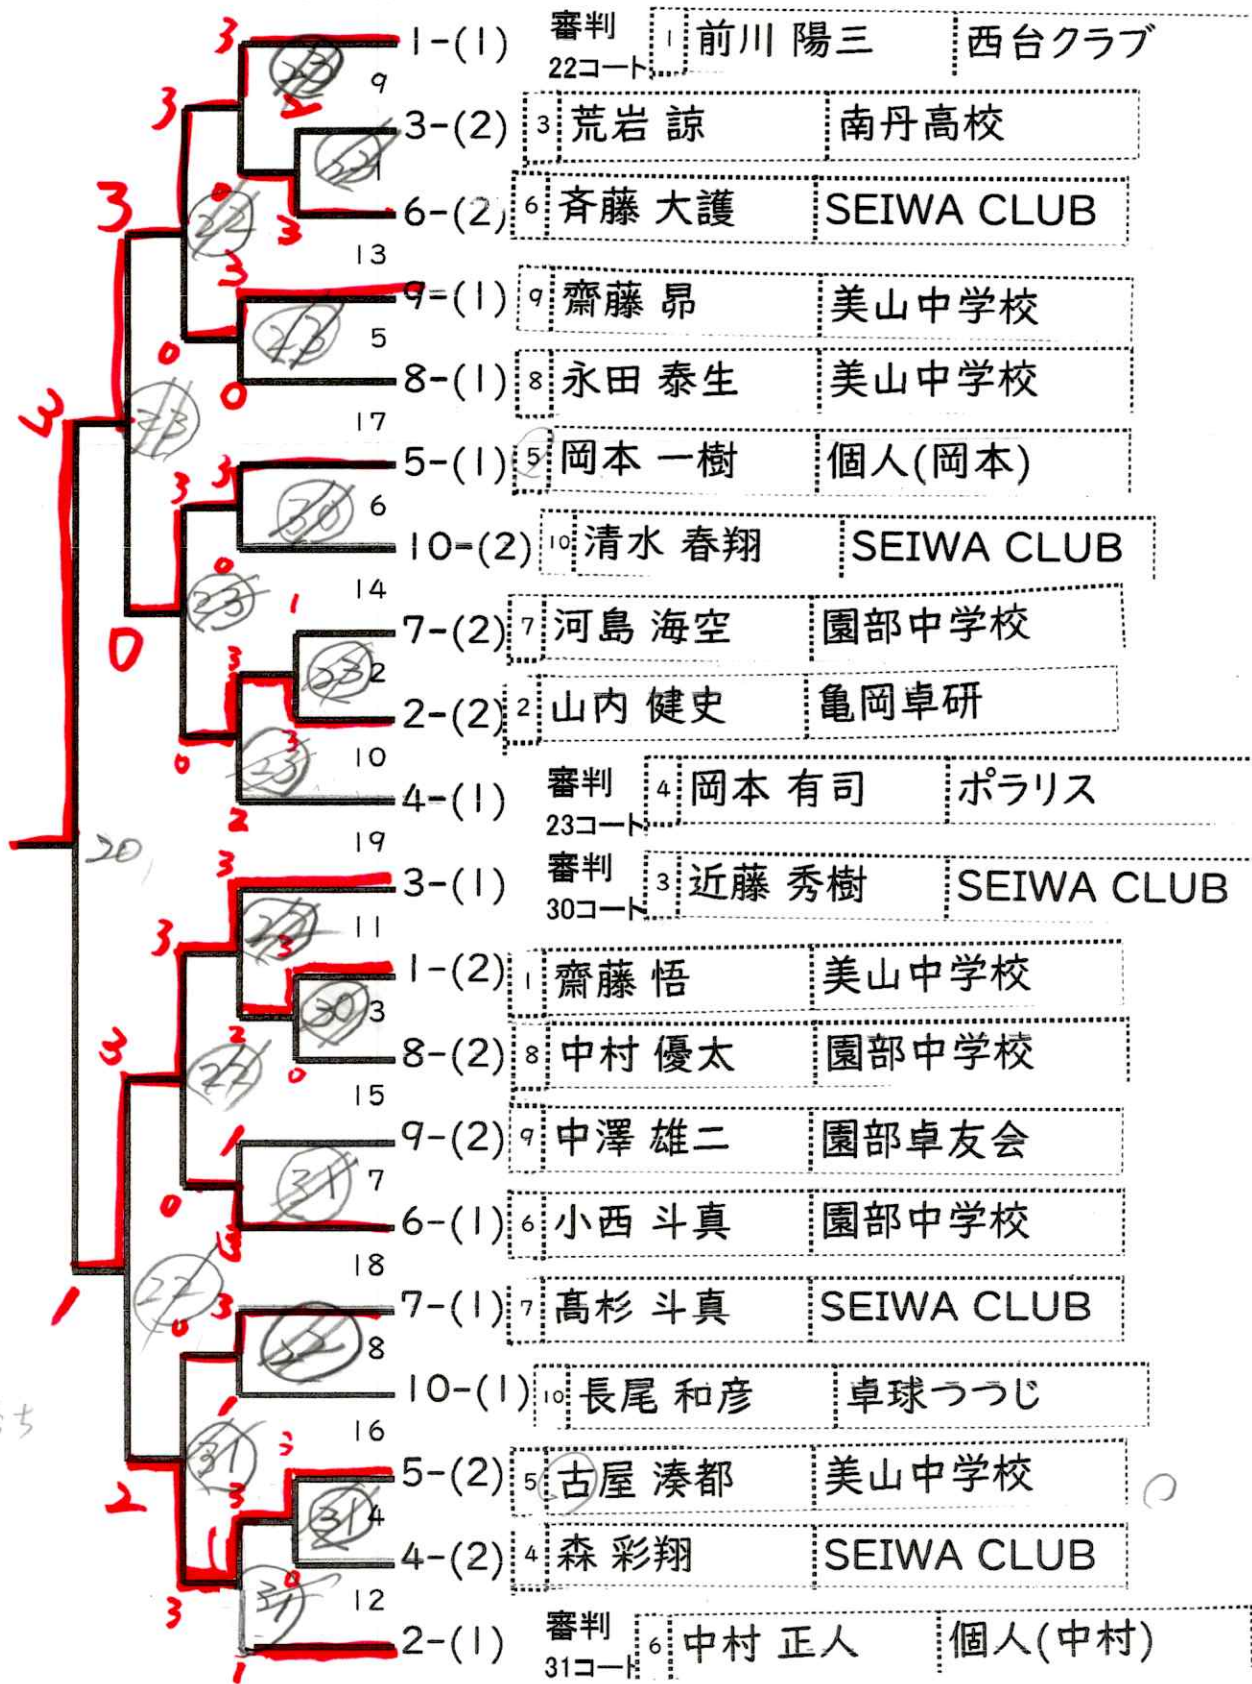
| | | | |
|---|---|---|---|
| 1-(1) | 1 | 前川 陽三 | 西台クラブ |
| 3-(2) | 3 | 荒岩 諒 | 南丹高校 |
| 6-(2) | 6 | 斉藤 大護 | SEIWA CLUB |
| 9-(1) | 9 | 齋藤 昴 | 美山中学校 |
| 8-(1) | 8 | 永田 泰生 | 美山中学校 |
| 5-(1) | 5 | 岡本 一樹 | 個人(岡本) |
| 10-(2) | 10 | 清水 春翔 | SEIWA CLUB |
| 7-(2) | 7 | 河島 海空 | 園部中学校 |
| 2-(2) | 2 | 山内 健史 | 亀岡卓研 |
| 4-(1) | 4 | 岡本 有司 | ポラリス |
| 3-(1) | 3 | 近藤 秀樹 | SEIWA CLUB |
| 1-(2) | 1 | 齋藤 悟 | 美山中学校 |
| 8-(2) | 8 | 中村 優太 | 園部中学校 |
| 9-(2) | 9 | 中澤 雄二 | 園部卓友会 |
| 6-(1) | 6 | 小西 斗真 | 園部中学校 |
| 7-(1) | 7 | 髙杉 斗真 | SEIWA CLUB |
| 10-(1) | 10 | 長尾 和彦 | 卓球うつじ |
| 5-(2) | 5 | 古屋 湊都 | 美山中学校 |
| 4-(2) | 4 | 森 彩翔 | SEIWA CLUB |
| 2-(1) | 6 | 中村 正人 | 個人(中村) |

審判 22コート
審判 23コート
審判 30コート
審判 31コート

9 13 5 17 6 14 2 10 19 11 3 15 7 18 8 16 4 12

3 3 3 3 0 3 3 3 0 0 3 0 1 3 0 2 20 3 3 3 2 0 1 0 3 1 3 0 3 1 3 2 1 3 1
23 22 22 22 23 30 23 23 23 22 22 30 31 22 22 31 31 31